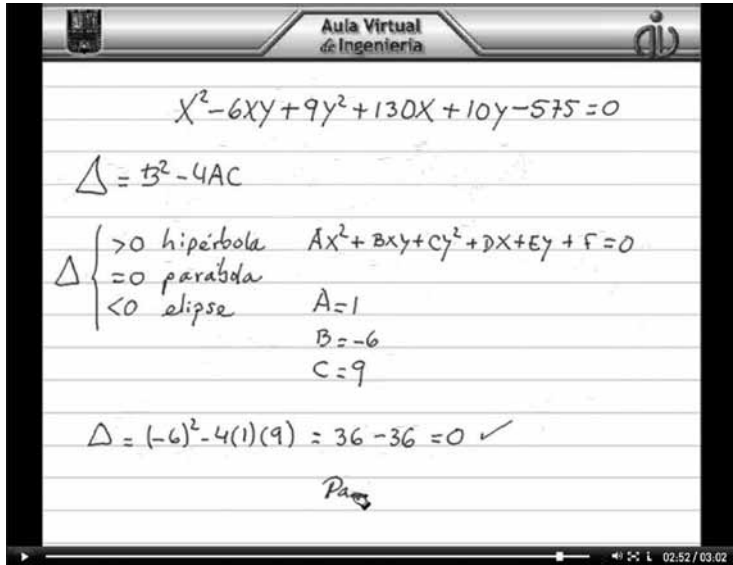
Aula Virtual de Ingeniería

$X^2 - 6XY + 9Y^2 + 130X + 10Y - 575 = 0$

$\Delta = B^2 - 4AC$

$\Delta$ { >0 hipérbola, =0 parábola, <0 elipse

$AX^2 + BXY + CY^2 + DX + EY + F = 0$

$A = 1$
$B = -6$
$C = 9$

$\Delta = (-6)^2 - 4(1)(9) = 36 - 36 = 0$ ✓

Pa

02:52 / 03:02